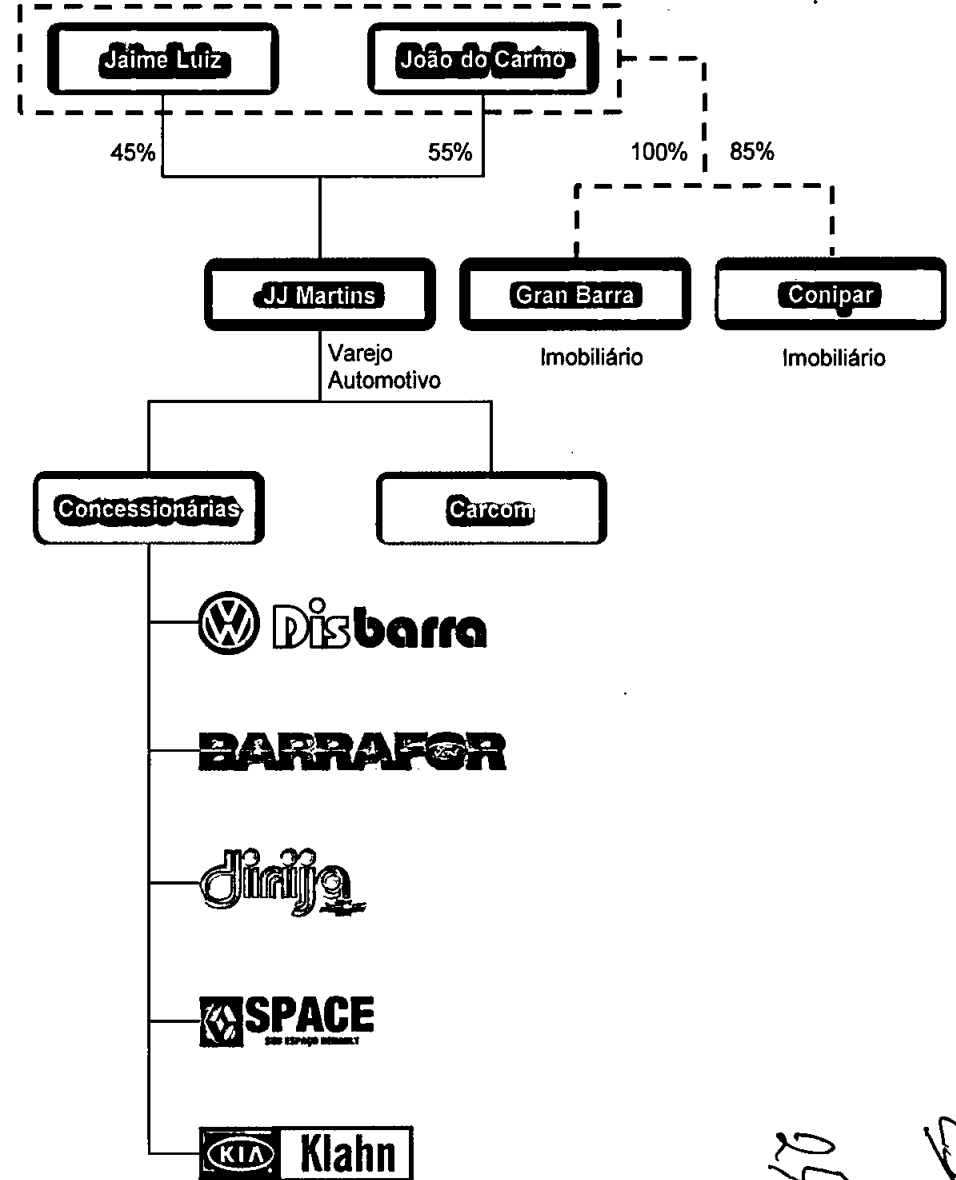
Jaime Luiz

João do Carmo

45%

55%

100%

85%

JJ Martins

Varejo Automotivo

Gran Barra

Imobiliário

Conipar

Imobiliário

Concessionárias

Carcom

Disbarra

BARRAFOR

dirija

SPACE

SEU ESPAÇO RENAULT

KIA Klahn